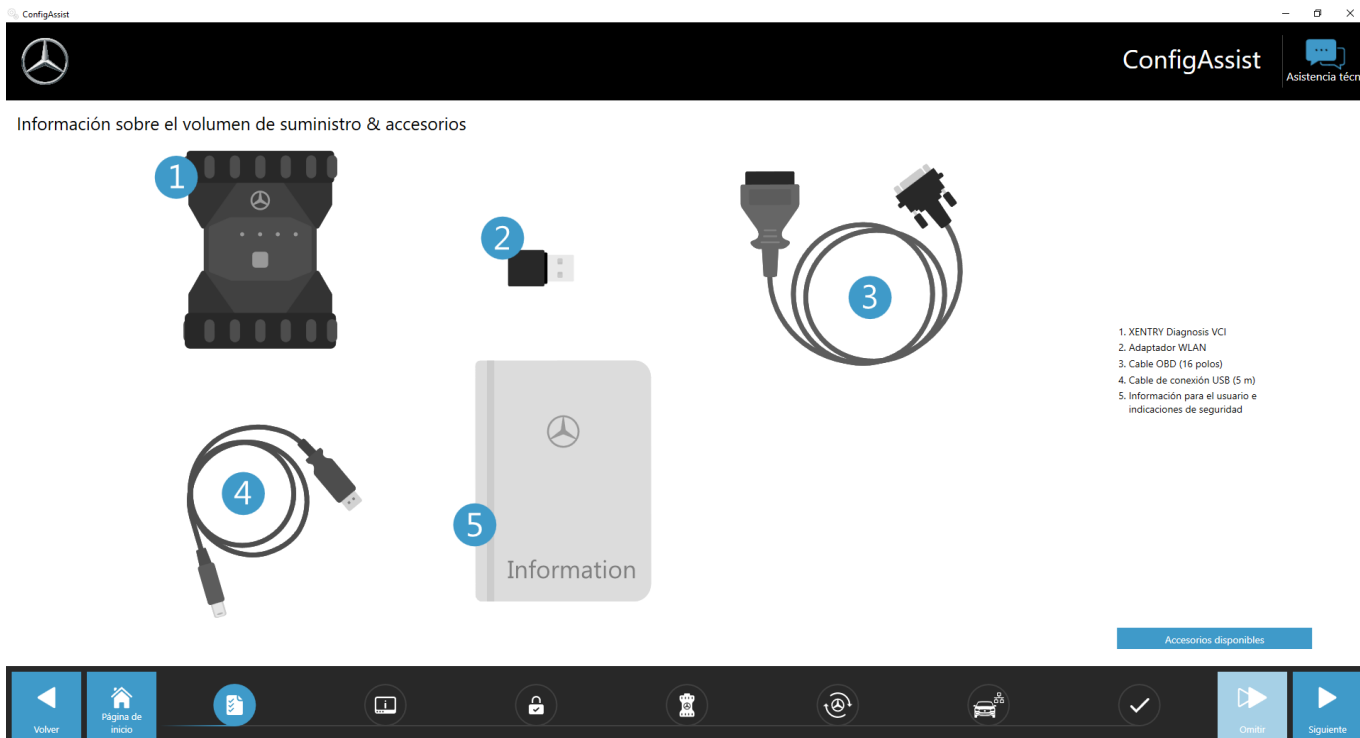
ConfigAssist

ConfigAssist

Asistencia técn

Información sobre el volumen de suministro & accesorios

1

2

3

4

5

Information

1. XENTRY Diagnosis VCI
2. Adaptador WLAN
3. Cable OBD (16 polos)
4. Cable de conexión USB (5 m)
5. Información para el usuario e indicaciones de seguridad

Accesorios disponibles

Volver

Página de inicio

Omitir

Siguiente